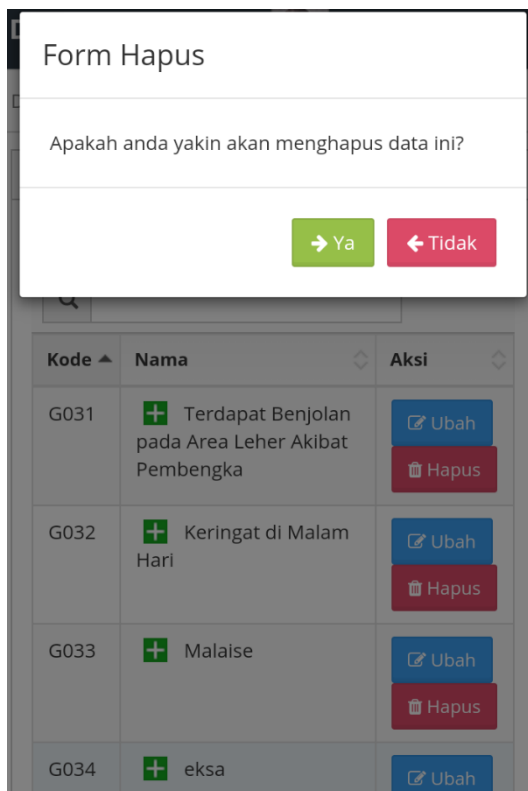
Form Hapus

Apakah anda yakin akan menghapus data ini?

Ya Tidak

| Kode | Nama | Aksi |
|---|---|---|
| G031 | Terdapat Benjolan pada Area Leher Akibat Pembengka | Ubah Hapus |
| G032 | Keringat di Malam Hari | Ubah Hapus |
| G033 | Malaise | Ubah Hapus |
| G034 | eksa | Ubah |